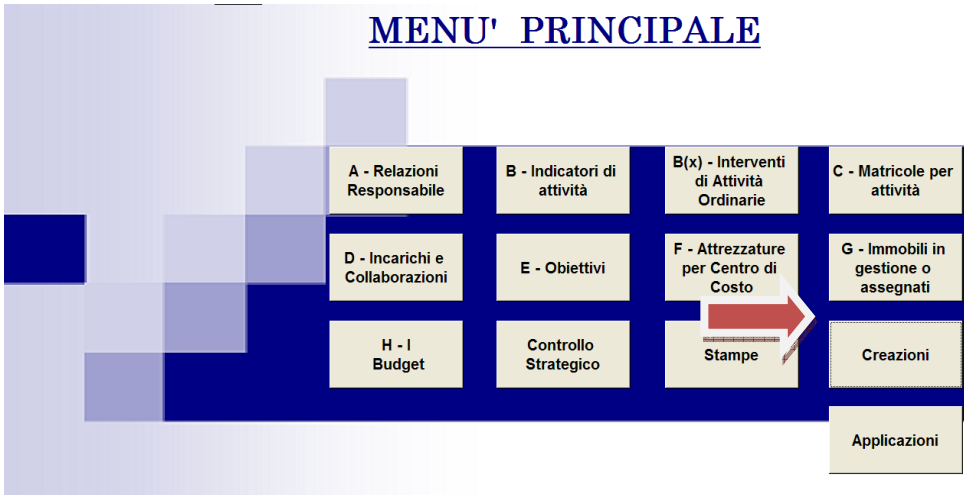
MENU' PRINCIPALE

A - Relazioni Responsabile

B - Indicatori di attività

B(x) - Interventi di Attività Ordinarie

C - Matricole per attività

D - Incarichi e Collaborazioni

E - Obiettivi

F - Attrezzature per Centro di Costo

G - Immobili in gestione o assegnati

H - I Budget

Controllo Strategico

Stampe

Creazioni

Applicazioni